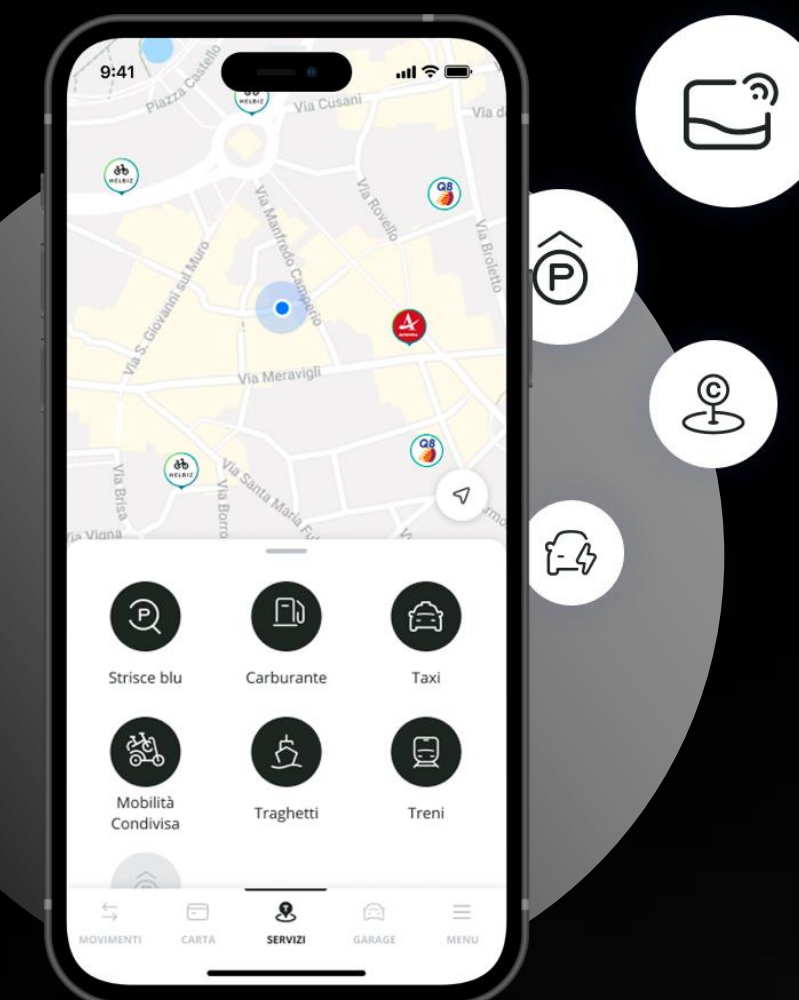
9:41

Piazza Castello

HELBIZ

Via Cusani

Via d

HELBIZ

Q8

Via Manfredo Camperio

Via Rovello

Via Broletto

Via S. Giovanni sul Muro

Via Meravigli

Q8

HELBIZ

Via Brisa

Via Borro

Via Santa Maria Fu

Via Vigna

Strisce blu

Carburante

Taxi

Mobilità Condivisa

Traghetti

Treni

MOVIMENTI

CARTA

SERVIZI

GARAGE

MENU